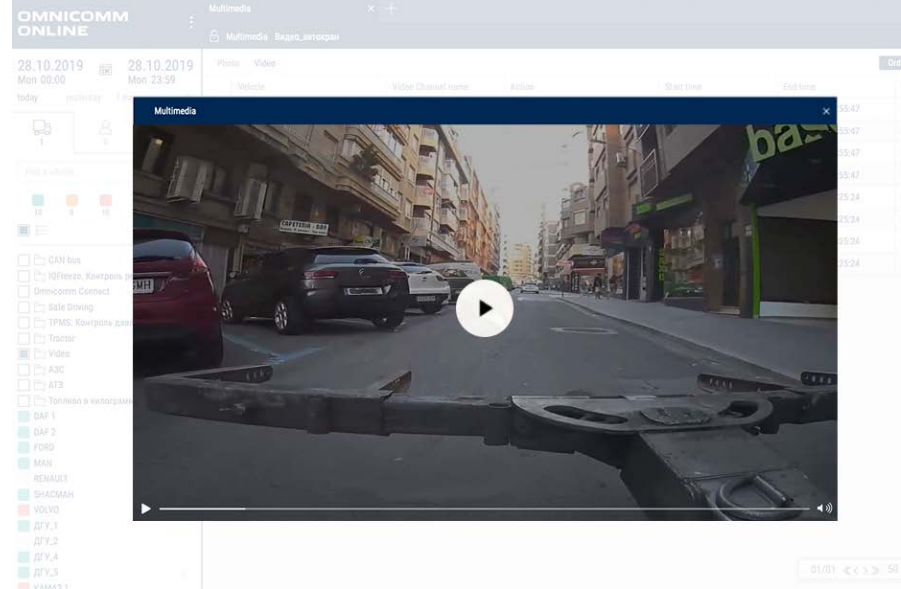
OMNICOMM ONLINE

Multimedia

Multimedia Видео_автокран

28.10.2019 Mon 00:00

28.10.2019 Mon 23:59

today yesterday

Photo Video

Vehicle Video Channel name Action Start time End time

Multimedia

CAN bus
IQFreeze. Контроль р
Omnicomm Connect
Safe Driving
TPMS. Контроль дав
Tractor
Video
АЗС
АТЗ
Топливо в килограмм
DAF 1
DAF 2
FORD
MAN
RENAULT
SHACMAN
VOLVO
ДГУ_1
ДГУ_2
ДГУ_4
ДГУ_5

55:47
55:47
55:47
55:47
25:24
25:24
25:24
25:24

COFFEE SHOP · BAR

01/01 50